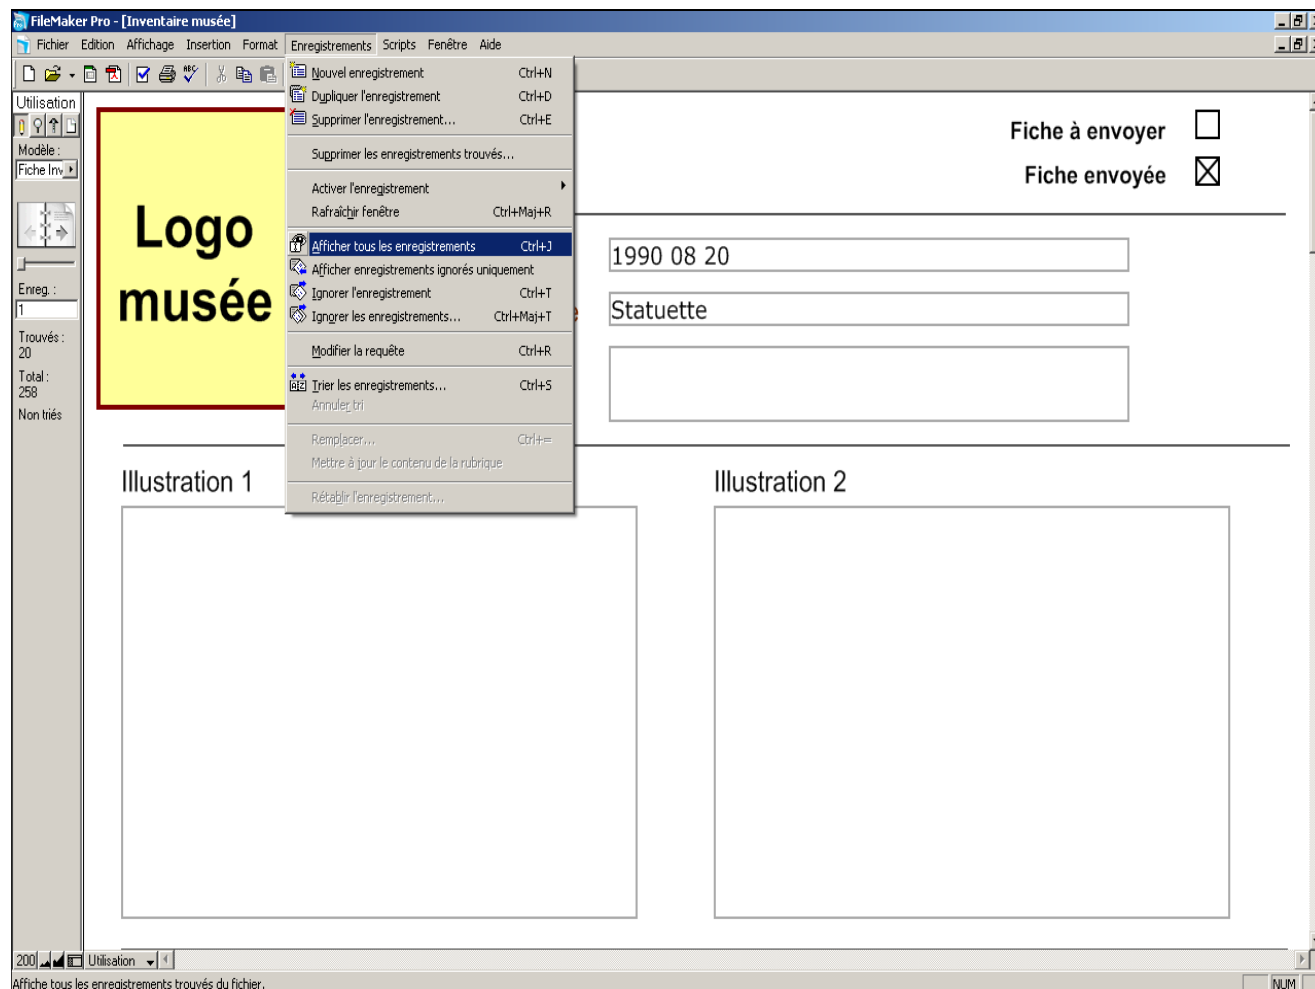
FileMaker Pro - [Inventaire musée]

Fichier Edition Affichage Insertion Format Enregistrements Scripts Fenêtre Aide

Nouvel enregistrement Ctrl+N
Dupliquer l'enregistrement Ctrl+D
Supprimer l'enregistrement... Ctrl+E
Supprimer les enregistrements trouvés...
Activer l'enregistrement
Rafraîchir fenêtre Ctrl+Maj+R
Afficher tous les enregistrements Ctrl+J
Afficher enregistrements ignorés uniquement
Ignorer l'enregistrement Ctrl+T
Ignorer les enregistrements... Ctrl+Maj+T
Modifier la requête Ctrl+R
Trier les enregistrements... Ctrl+S
Annuler tri
Remplacer... Ctrl+=
Mettre à jour le contenu de la rubrique
Rétablir l'enregistrement...

Utilisation
Modèle :
Fiche Inv
Enreg. :
1
Trouvés :
20
Total :
258
Non triés

Logo musée

Fiche à envoyer
Fiche envoyée

1990 08 20
Statuette

Illustration 1
Illustration 2

200 Utilisation

Affiche tous les enregistrements trouvés du fichier.
NUM